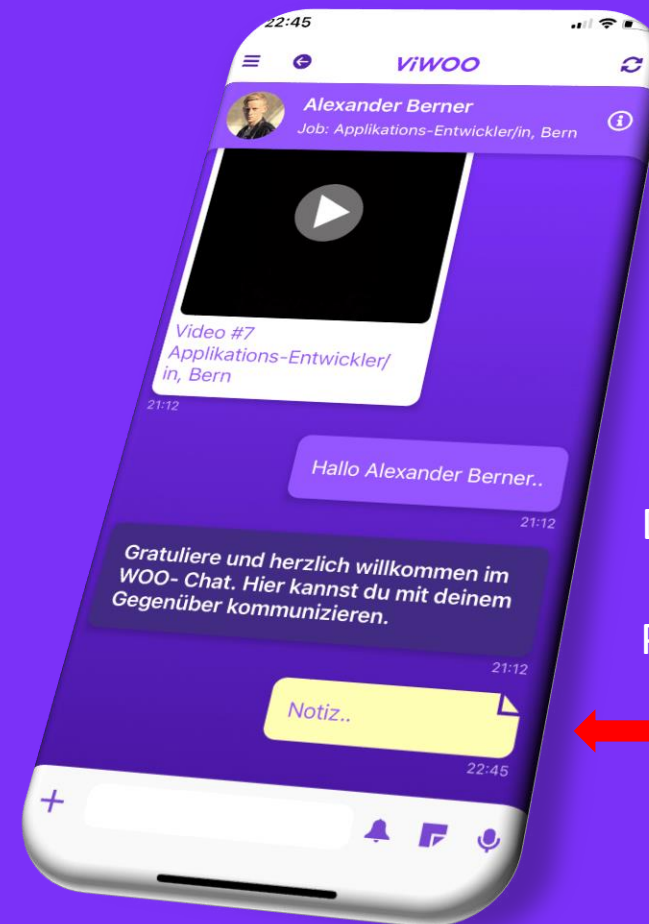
22:45

ViWOO

Alexander Berner
Job: Applikations-Entwickler/in, Bern

Video #7
Applikations-Entwickler/in, Bern
21:12

Hallo Alexander Berner..
21:12

Gratuliere und herzlich willkommen im WOO- Chat. Hier kannst du mit deinem Gegenüber kommunizieren.
21:12

Notiz..
22:45

+